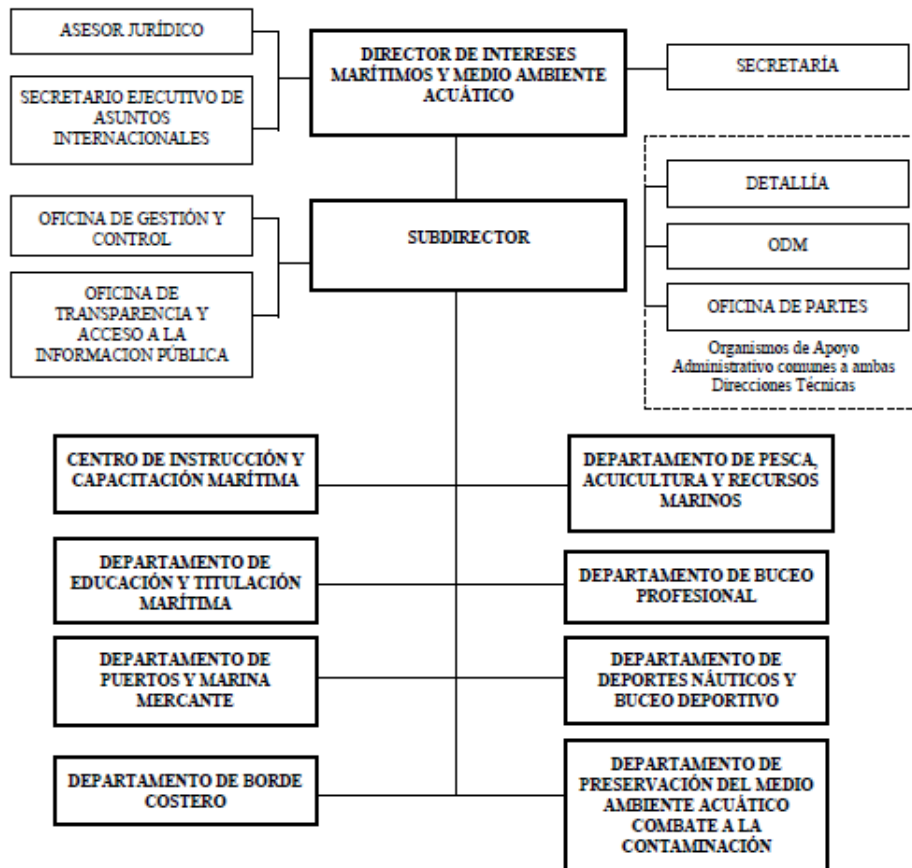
ASESOR JURÍDICO

SECRETARIO EJECUTIVO DE ASUNTOS INTERNACIONALES

DIRECTOR DE INTERESES MARÍTIMOS Y MEDIO AMBIENTE ACUÁTICO

SECRETARÍA

OFICINA DE GESTIÓN Y CONTROL

OFICINA DE TRANSPARENCIA Y ACCESO A LA INFORMACION PÚBLICA

SUBDIRECTOR

DETALLÍA

ODM

OFICINA DE PARTES

Organismos de Apoyo Administrativo comunes a ambas Direcciones Técnicas

CENTRO DE INSTRUCCIÓN Y CAPACITACIÓN MARÍTIMA

DEPARTAMENTO DE PESCA, ACUICULTURA Y RECURSOS MARINOS

DEPARTAMENTO DE EDUCACIÓN Y TITULACIÓN MARÍTIMA

DEPARTAMENTO DE BUCEO PROFESIONAL

DEPARTAMENTO DE PUERTOS Y MARINA MERCANTE

DEPARTAMENTO DE DEPORTES NÁUTICOS Y BUCEO DEPORTIVO

DEPARTAMENTO DE BORDE COSTERO

DEPARTAMENTO DE PRESERVACIÓN DEL MEDIO AMBIENTE ACUÁTICO COMBATE A LA CONTAMINACIÓN